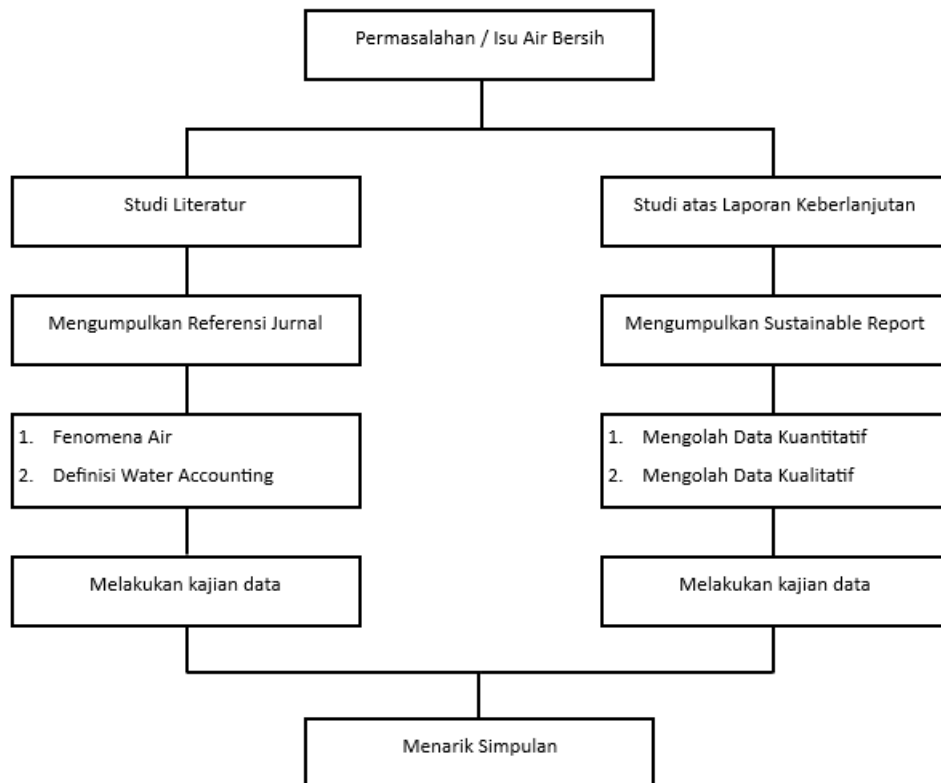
Permasalahan / Isu Air Bersih

Studi Literatur

Mengumpulkan Referensi Jurnal

1. Fenomena Air
2. Definisi Water Accounting

Melakukan kajian data

Studi atas Laporan Keberlanjutan

Mengumpulkan Sustainable Report

1. Mengolah Data Kuantitatif
2. Mengolah Data Kualitatif

Melakukan kajian data

Menarik Simpulan